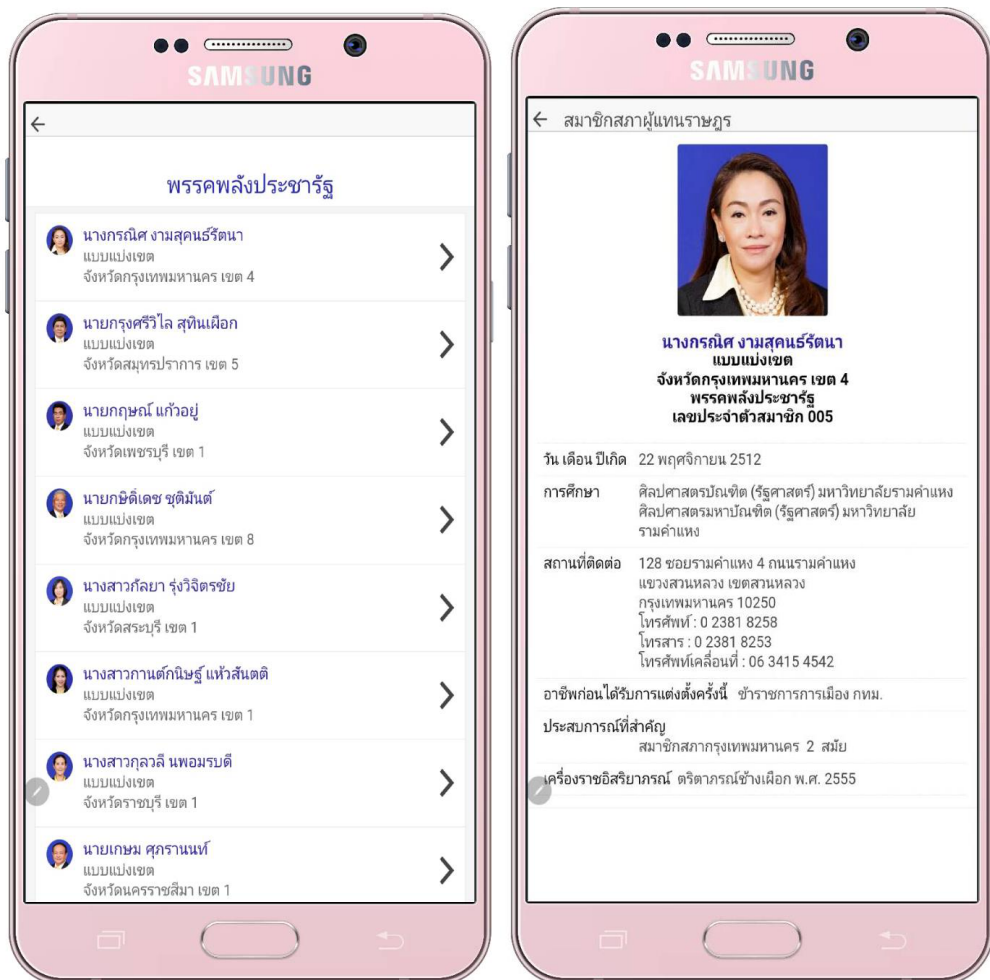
SAMSUNG

พรรคพลังประชารัฐ

นางกรณิศ งามสุคนธ์รัตนา
แบบแบ่งเขต
จังหวัดกรุงเทพมหานคร เขต 4

นายกรุงศรีวิไล สุทินเผือก
แบบแบ่งเขต
จังหวัดสมุทรปราการ เขต 5

นายกฤษณ์ แก้วอยู่
แบบแบ่งเขต
จังหวัดเพชรบุรี เขต 1

นายกษิดิ์เดช ชุติมันต์
แบบแบ่งเขต
จังหวัดกรุงเทพมหานคร เขต 8

นางสาวกัลยา รุ่งวิจิตรชัย
แบบแบ่งเขต
จังหวัดสระบุรี เขต 1

นางสาวกานต์กนิษฐ์ แห้วสันตติ
แบบแบ่งเขต
จังหวัดกรุงเทพมหานคร เขต 1

นางสาวกุลวลี นพอมรบดี
แบบแบ่งเขต
จังหวัดราชบุรี เขต 1

นายเกษม ศุภรานนท์
แบบแบ่งเขต
จังหวัดนครราชสีมา เขต 1

SAMSUNG

สมาชิกสภาผู้แทนราษฎร

นางกรณิศ งามสุคนธ์รัตนา
แบบแบ่งเขต
จังหวัดกรุงเทพมหานคร เขต 4
พรรคพลังประชารัฐ
เลขประจำตัวสมาชิก 005

วัน เดือน ปีเกิด 22 พฤศจิกายน 2512

การศึกษา ศิลปศาสตรบัณฑิต (รัฐศาสตร์) มหาวิทยาลัยรามคำแหง ศิลปศาสตรมหาบัณฑิต (รัฐศาสตร์) มหาวิทยาลัยรามคำแหง

สถานที่ติดต่อ 128 ซอยรามคำแหง 4 ถนนรามคำแหง แขวงสวนหลวง เขตสวนหลวง กรุงเทพมหานคร 10250
โทรศัพท์ : 0 2381 8258
โทรสาร : 0 2381 8253
โทรศัพท์เคลื่อนที่ : 06 3415 4542

อาชีพก่อนได้รับการแต่งตั้งครั้งนี้ ข้าราชการการเมือง กทม.

ประสบการณ์ที่สำคัญ
สมาชิกสภากรุงเทพมหานคร 2 สมัย

เครื่องราชอิสริยาภรณ์ ตริตาภรณ์ช้างเผือก พ.ศ. 2555